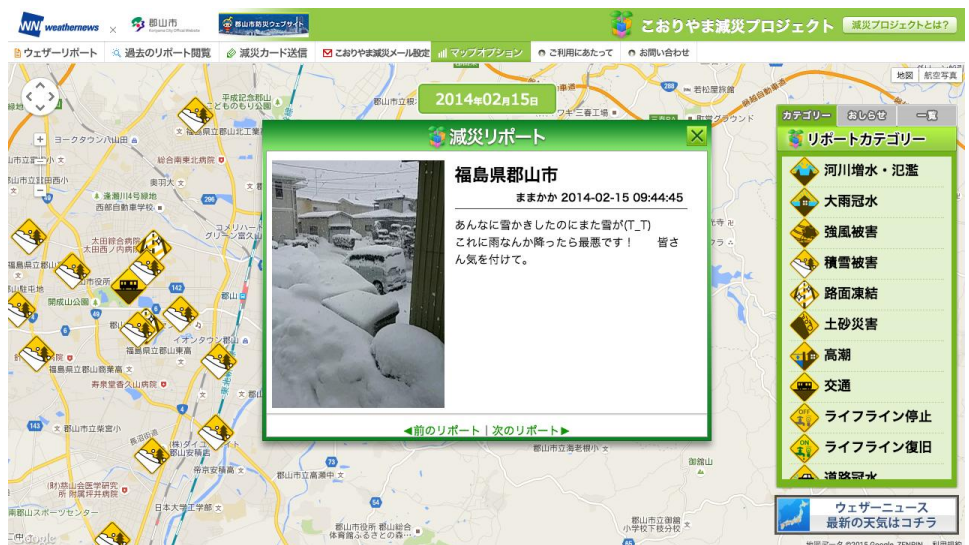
weathernews × 郡山市 Koriyama City Official Website 郡山市防災ウェブサイト

こおりやま減災プロジェクト 減災プロジェクトとは?

ウェザーリポート | 過去のリポート閲覧 | 減災カード送信 | こおりやま減災メール設定 | マップオプション | ご利用にあたって | お問い合わせ

地図 航空写真

2014年02月15日

減災リポート

福島県郡山市

ままかか 2014-02-15 09:44:45

あんなに雪かきしたのにまた雪が(T_T)
これに雨なんか降ったら最悪です! 皆さん気を付けて。

◀前のリポート | 次のリポート▶

カテゴリー おしらせ 一覧

リポートカテゴリー

河川増水・氾濫

大雨冠水

強風被害

積雪被害

路面凍結

土砂災害

高潮

交通

ライフライン停止

ライフライン復旧

道路冠水

ウェザーニュース
最新の天気はコチラ

平成記念郡山こどものもり公園
ヨークタウン八山田
郡山市立柳
総合南東北病院
郡山市立日和田小
奥羽大
浅瀬川
西部自動車学校
太田綜合病院
太田西ノ内病院
グリーン富士
コメリハード
福島県立郡山
郡山市役所
開成山公園
イオンタウン郡山
福島県立郡山東高
福島県立郡山商業高
寿泉堂香久山病院
郡山市立柴宮小
長沼病院
(株)ダイユー
郡山安積店
帝京安積高
郡山市立高瀬中
(財)脳神経疾患研究所 附属坪井病院
郡山スポーツセンター
日本大学工学部
郡山市役所 郡山総合体育館
郡山市立海老根小
郡山市立御舘小学校
御舘山
フキ三春工場
岩松屋
郡山市立横
Google
地図データ ©2015 Google, ZENRIN 利用規約